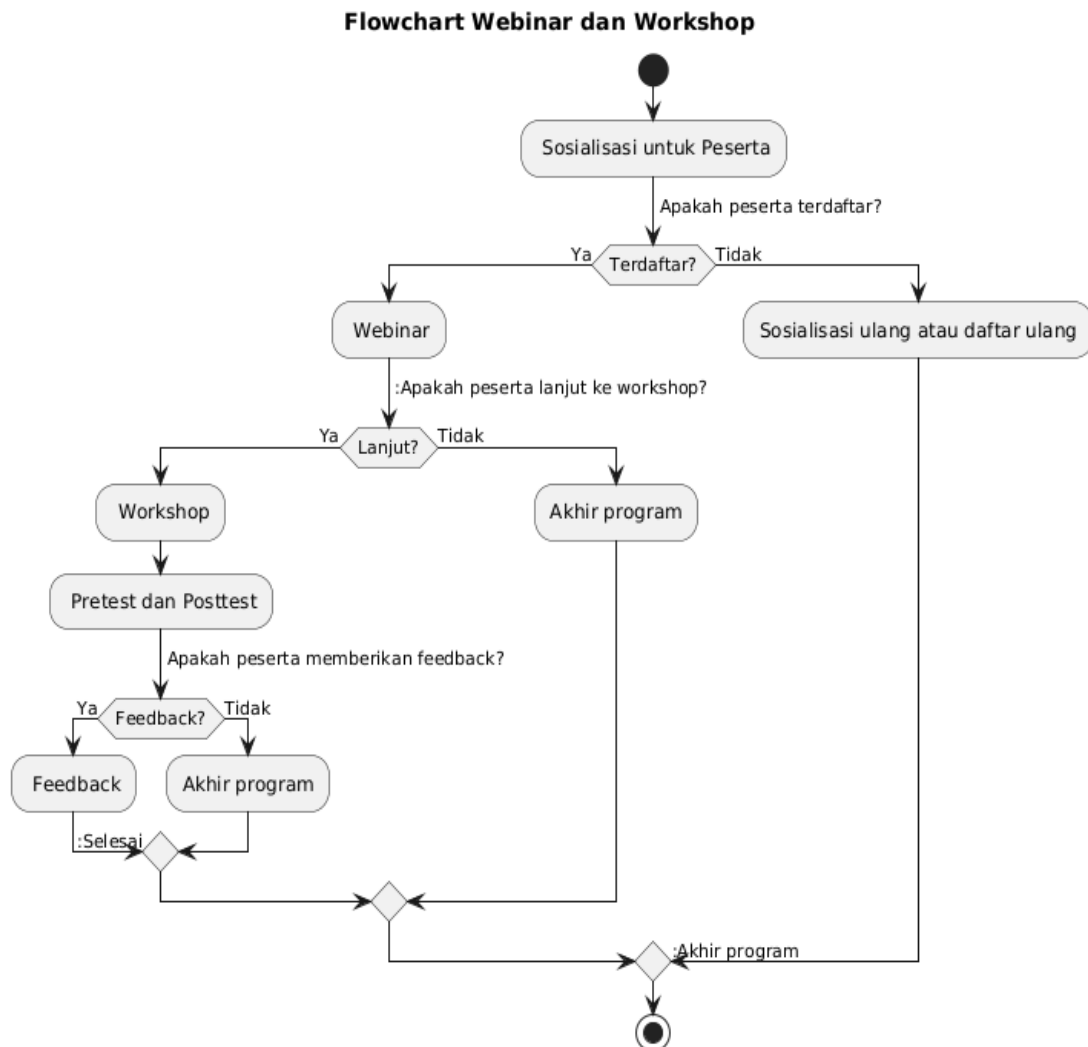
Flowchart Webinar dan Workshop

Sosialisasi untuk Peserta

Apakah peserta terdaftar?

Ya

Terdaftar?

Tidak

Webinar

Sosialisasi ulang atau daftar ulang

:Apakah peserta lanjut ke workshop?

Ya

Lanjut?

Tidak

Workshop

Akhir program

Pretest dan Posttest

Apakah peserta memberikan feedback?

Ya

Feedback?

Tidak

Feedback

Akhir program

:Selesai

:Akhir program